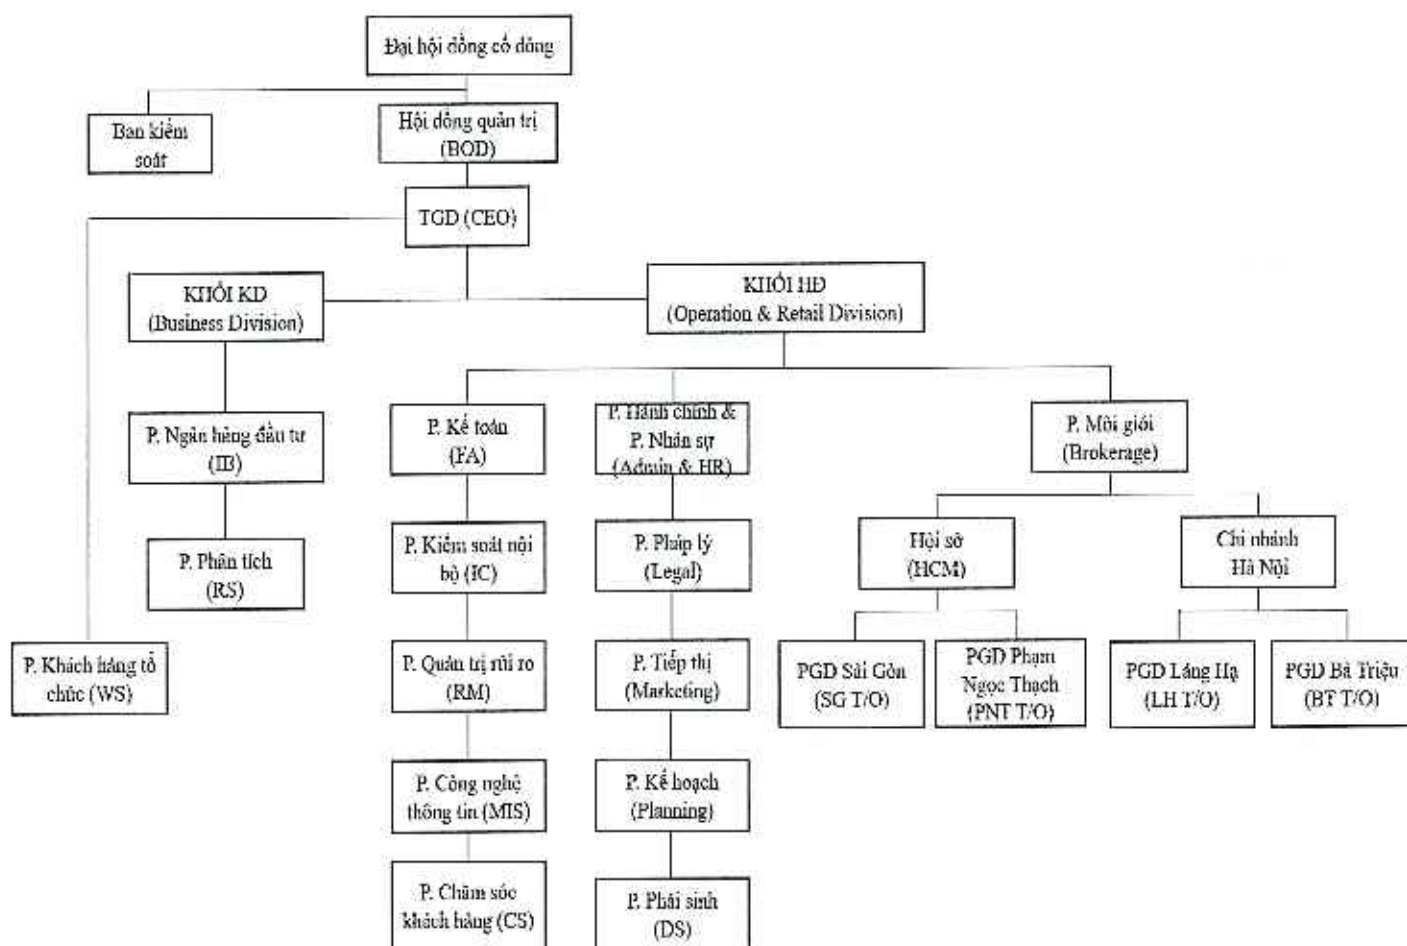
Đại hội đồng cổ đông

Ban kiểm soát

Hội đồng quản trị (BOD)

TGD (CEO)

KHỐI KD (Business Division)

KHỐI HĐ (Operation & Retail Division)

P. Ngân hàng đầu tư (IB)

P. Phân tích (RS)

P. Khách hàng tổ chức (WS)

P. Kế toán (FA)

P. Kiểm soát nội bộ (IC)

P. Quản trị rủi ro (RM)

P. Công nghệ thông tin (MIS)

P. Chăm sóc khách hàng (CS)

P. Hành chính & P. Nhân sự (Admin & HR)

P. Pháp lý (Legal)

P. Tiếp thị (Marketing)

P. Kế hoạch (Planning)

P. Phái sinh (DS)

P. Môi giới (Brokerage)

Hội sở (HCM)

Chi nhánh Hà Nội

PGD Sài Gòn (SG T/O)

PGD Phạm Ngọc Thạch (PNT T/O)

PGD Láng Hạ (LH T/O)

PGD Bà Triệu (BT T/O)